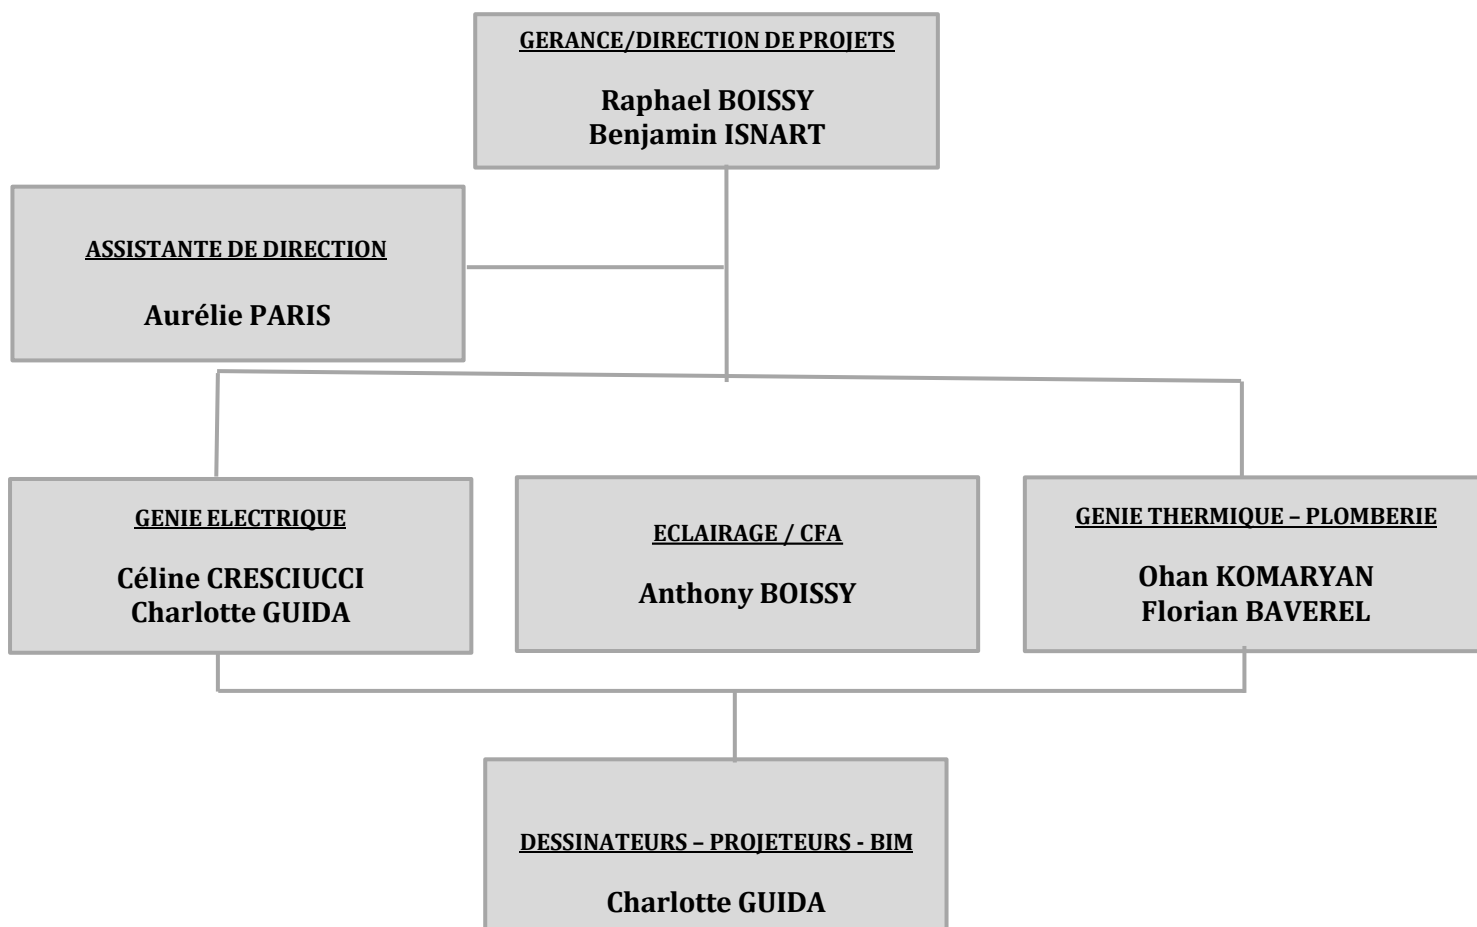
GERANCE/DIRECTION DE PROJETS

Raphael BOISSY
Benjamin ISNART

ASSISTANTE DE DIRECTION

Aurélie PARIS

GENIE ELECTRIQUE

Céline CRESCIUCCI
Charlotte GUIDA

ECLAIRAGE / CFA

Anthony BOISSY

GENIE THERMIQUE – PLOMBERIE

Ohan KOMARYAN
Florian BAVEREL

DESSINATEURS – PROJETEURS - BIM

Charlotte GUIDA